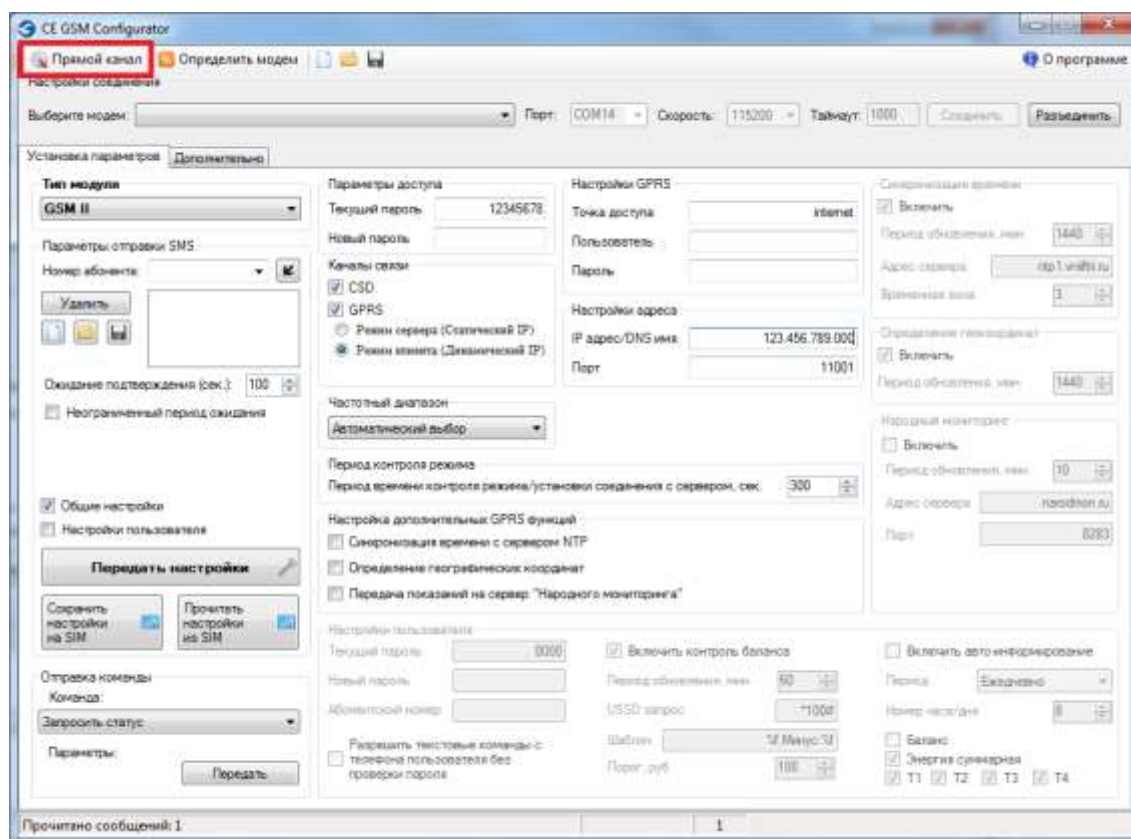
CE GSM Configurator

Прямой канал
Определить модем
О программе

Настройки соединения
Выберите модем:
Порт: COM14
Скорость: 115200
Таймаут: 1000
Соединить
Разъединить

Установка параметров
Дополнительно

Тип модуля
GSM II

Параметры отправки SMS
Номер абонента:
Удалить
Ожидание подтверждения (сек.): 100
Неограниченный период ожидания

Общие настройки
Настройки пользователя

Передать настройки

Сохранить настройки на SIM
Прочитать настройки из SIM

Отправка команды
Команда:
Запросить статус
Параметры:
Передать

Параметры доступа
Текущий пароль 12345678
Новый пароль

Каналы связи
CSD
GPRS
Режим сервера (Статический IP)
Режим клиента (Динамический IP)

Частотный диапазон
Автоматический выбор

Период контроля режима
Период времени контроля режима/установки соединения с сервером, сек. 300

Настройка дополнительных GPRS функций
Синхронизация времени с сервером NTP
Определение географических координат
Передача показаний на сервер "Народного мониторинга"

Настройки GPRS
Точка доступа internet
Пользователь
Пароль

Настройки адреса
IP адрес/DNS имя 123.456.789.000
Порт 11001

Синхронизация времени
Включить
Период обновления, мин 1440
Адрес сервера ntp1.vniiftri.ru
Временная зона 3

Определение геокоординат
Включить
Период обновления, мин 1440

Народный мониторинг
Включить
Период обновления, мин 10
Адрес сервера narodmon.ru
Порт 8283

Настройки пользователя
Текущий пароль 0000
Новый пароль
Абонентский номер
Разрешить текстовые команды с телефона пользователя без проверки пароля

Включить контроль баланса
Период обновления, мин 60
USSD запрос *100#
Шаблон %f Минус %f
Порог, руб 100

Включить авто информирование
Период Ежедневно
Номер часа/дня 8
Баланс
Энергия суммарная
T1 T2 T3 T4

Прочитано сообщений: 1
1